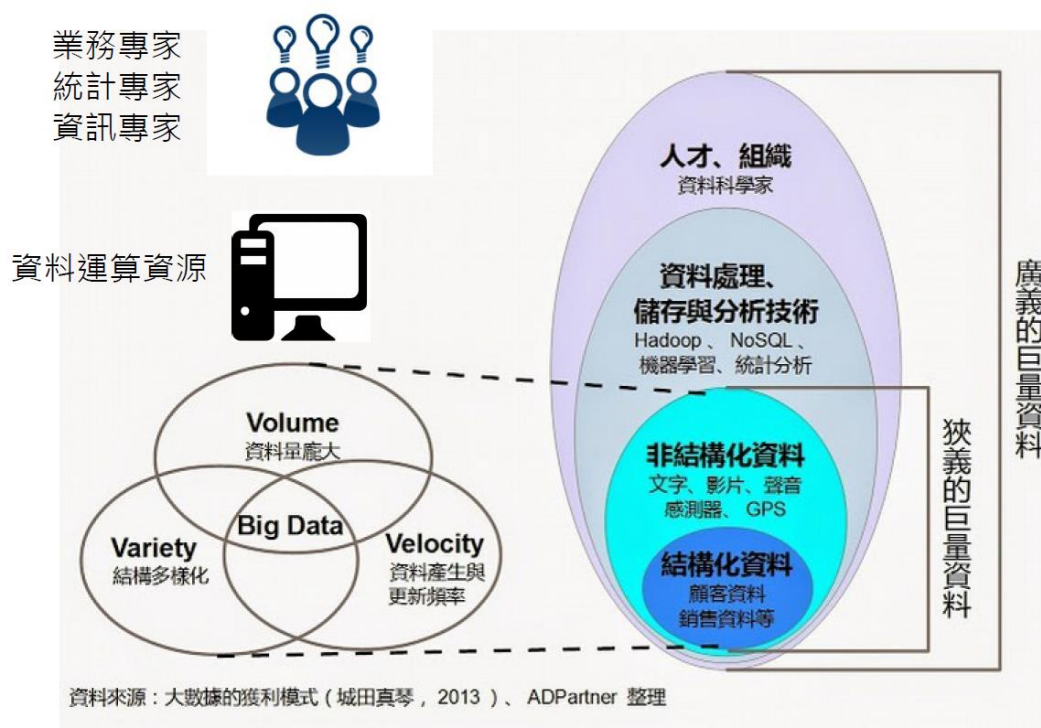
業務專家
統計專家
資訊專家

資料運算資源

人才、組織
資料科學家

資料處理、
儲存與分析技術
Hadoop、NoSQL、
機器學習、統計分析

非結構化資料
文字、影片、聲音
感測器、GPS

結構化資料
顧客資料
銷售資料等

廣義的巨量資料

狹義的巨量資料

Volume
資料量龐大

Variety
結構多樣化

Big Data

Velocity
資料產生與更新頻率

資料來源：大數據的獲利模式（城田真琴，2013）、ADPartner 整理